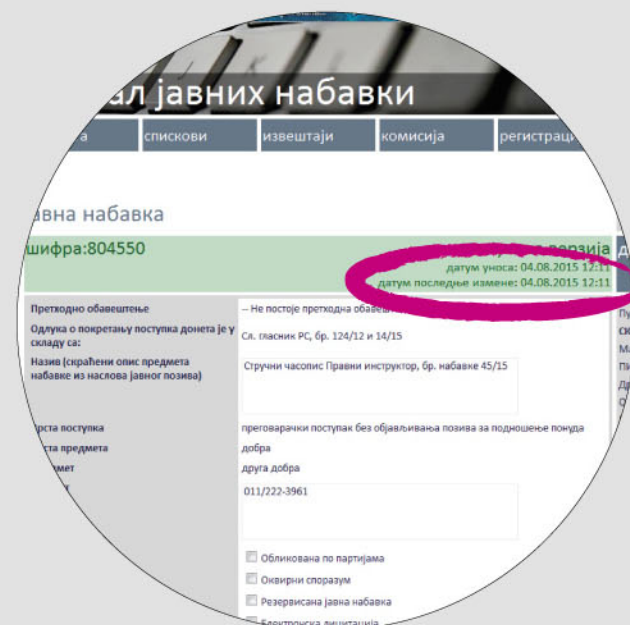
ал јавних набавки

а | спискови | извештаји | комисија | регистрац

авна набавка

шифра:804550

верзија

датум уноса: 04.08.2015 12:11
датум последње измене: 04.08.2015 12:11

Претходно обавештење | -- Не постоје претходна обаве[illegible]

Одлука о покретању поступка донета је у складу са: | Сл. гласник РС, бр. 124/12 и 14/15

Назив (скраћени опис предмета набавке из наслова јавног позива) | Стручни часопис Правни инструктор, бр. набавке 45/15

рста поступка | преговарачки поступак без објављивања позива за подношење понуда

ста предмета | добра

мет | друга добра

011/222-3961

Обликована по партијама

Оквирни споразум

Резервисана јавна набавка

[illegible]

Пу
ск
Ма
Пи
Др
О